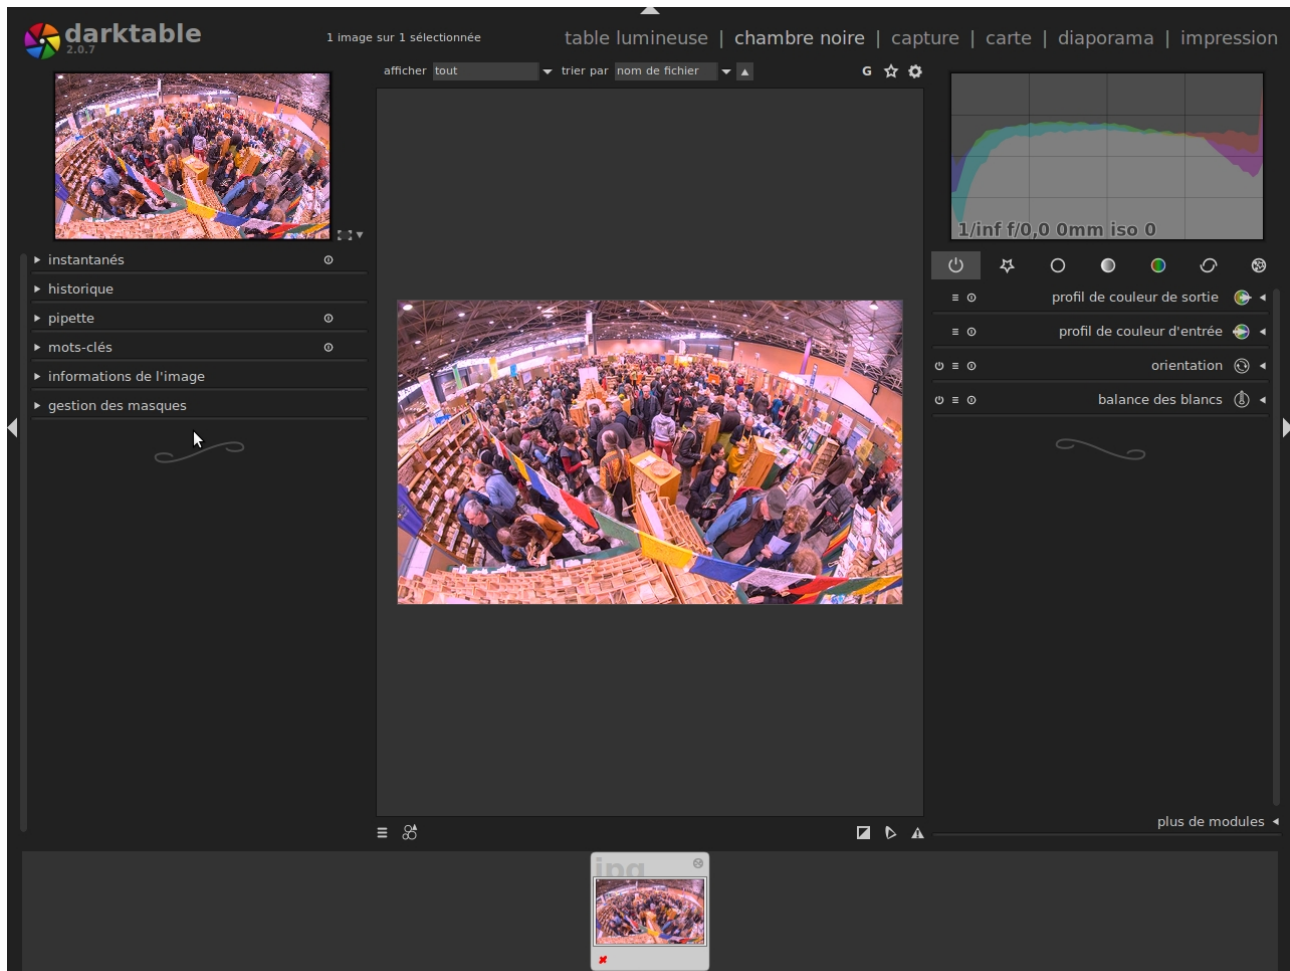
darktable
2.0.7

1 image sur 1 sélectionnée

table lumineuse | chambre noire | capture | carte | diaporama | impression

afficher tout

trier par nom de fichier

G

1/inf f/0,0 0mm iso 0

instantanés

historique

pipette

mots-clés

informations de l'image

gestion des masques

profil de couleur de sortie

profil de couleur d'entrée

orientation

balance des blancs

plus de modules

jpg